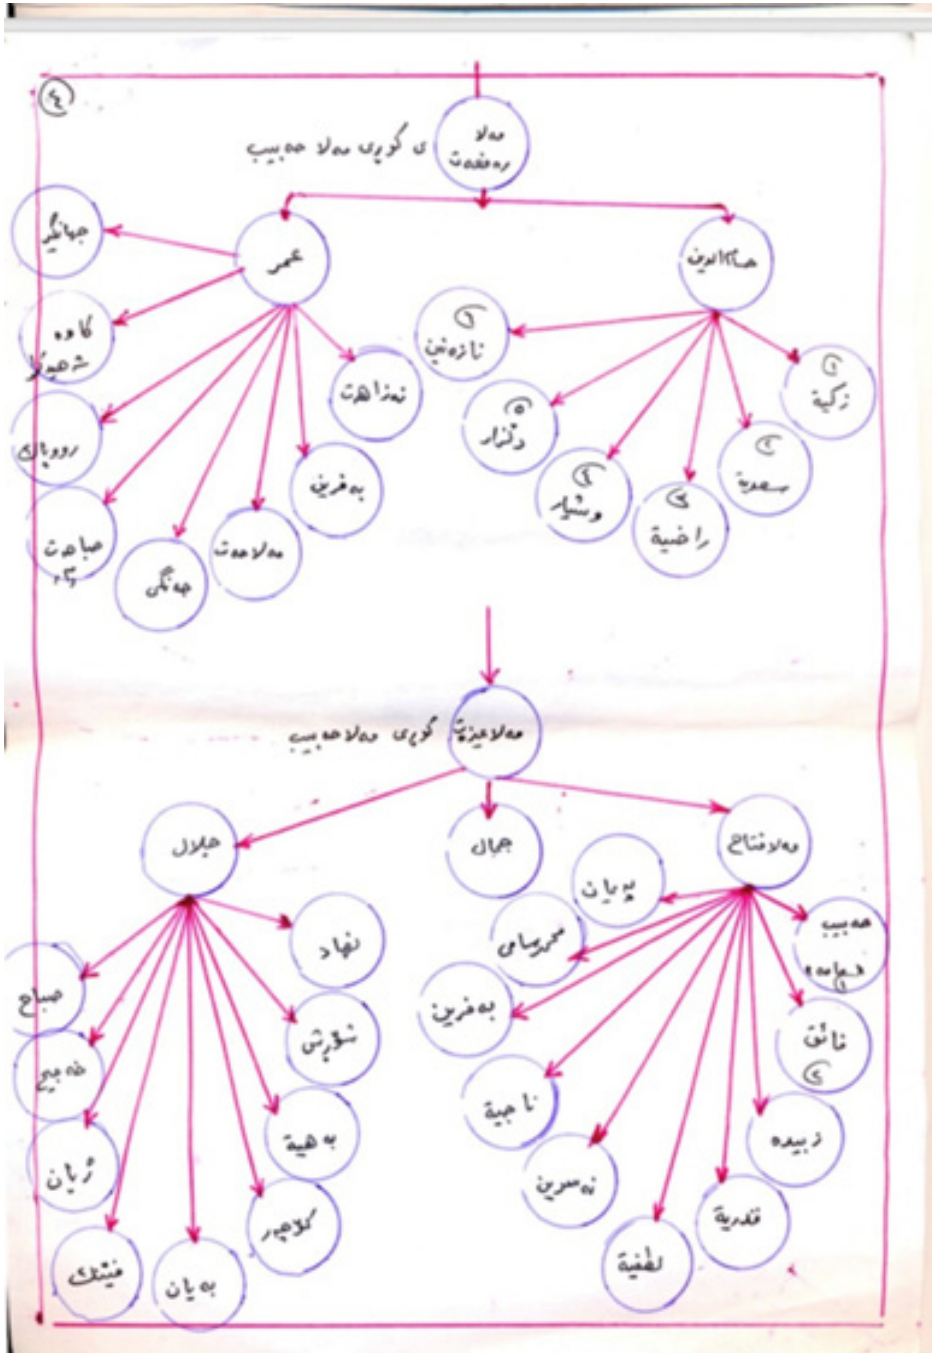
٤

مەلا ڕەحمەت

ی کوڕی مەلا حەبیب

عمر

جهانگیر

کاوە شەهید

ڕووباک

صباحەت ٣٣

جەنگی

مەلاحەت

بەفرین

نەزاهەت

حسام الدین

نازەنین ٦

دڵدار ٥

وشیار ٤

ڕاضیة ٣

سەعدیة ٢

زکیة ١

مەلاعیزەت کوڕی مەلاحەبیب

جلال

صباح

خەبیر

ژیان

فیتنە

بەیان

گولاچیر

بەهیة

شۆرش

نهاد

جمال

مەلافتاح

پەیمان

مریسای

بەفرین

ناجیة

نەسرین

لطفیة

قدریة

زبیدە

فائق ٤

حەبیب شەهید ١